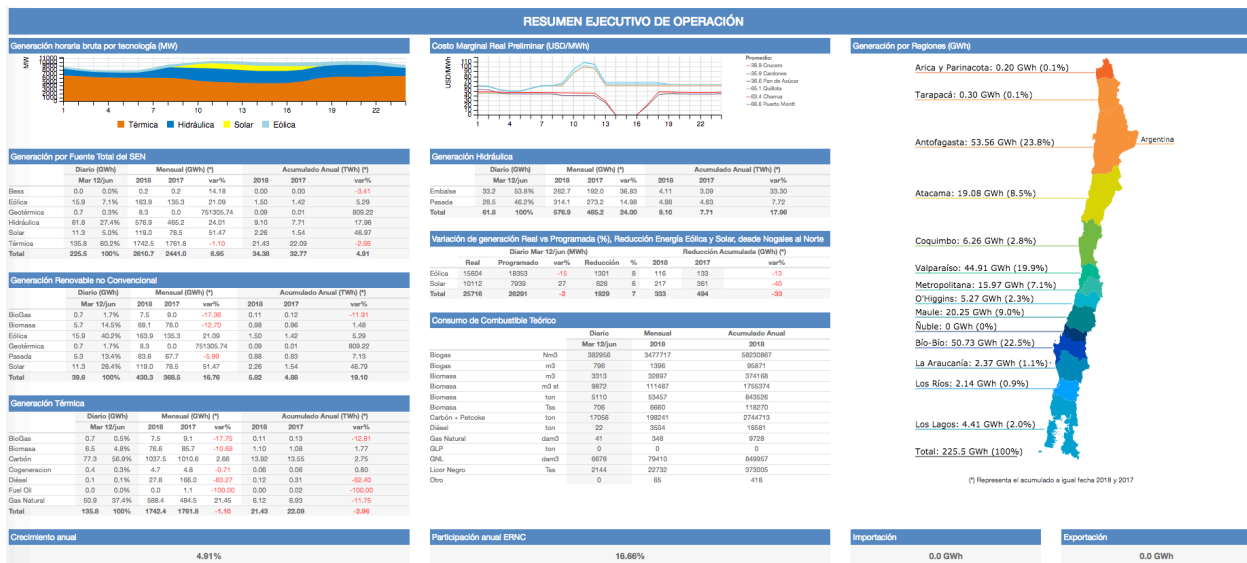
RESUMEN EJECUTIVO DE OPERACIÓN

Generación horaria bruta por tecnología (MW)

MW 7000 6000 5000 4000 3000 2000 1000 0

1 4 7 10 13 16 19 22

Térmica Hidráulica Solar Eólica

Costo Marginal Real Preliminar (USD/MWh)

USD/MWh 110 100 90 80 70 60 50 40 30 20 10 0

1 4 7 10 13 16 19 22

Promedio:
36.9 Crucero
35.9 Cardones
36.6 Pan de Azúcar
65.1 Quillota
63.4 Charrua
66.6 Puerto Montt

Generación por Regiones (GWh)

Arica y Parinacota: 0.20 GWh (0.1%)
Tarapacá: 0.30 GWh (0.1%)
Argentina
Antofagasta: 53.56 GWh (23.8%)
Atacama: 19.08 GWh (8.5%)
Coquimbo: 6.26 GWh (2.8%)
Valparaíso: 44.91 GWh (19.9%)
Metropolitana: 15.97 GWh (7.1%)
O'Higgins: 5.27 GWh (2.3%)
Maule: 20.25 GWh (9.0%)
Ñuble: 0 GWh (0%)
Bío-Bío: 50.73 GWh (22.5%)
La Araucanía: 2.37 GWh (1.1%)
Los Ríos: 2.14 GWh (0.9%)
Los Lagos: 4.41 GWh (2.0%)
Total: 225.5 GWh (100%)

(*) Representa el acumulado a igual fecha 2018 y 2017

Generación por Fuente Total del SEN

| | Diario (GWh) Mar 12/jun | | Mensual (GWh) (*) 2018 | 2017 | var% | Acumulado Anual (TWh) (*) 2018 | 2017 | var% |
|---|---|---|---|---|---|---|---|---|
| Bess | 0.0 | 0.0% | 0.2 | 0.2 | 14.18 | 0.00 | 0.00 | -3.41 |
| Eólica | 15.9 | 7.1% | 163.9 | 135.3 | 21.09 | 1.50 | 1.42 | 5.29 |
| Geotérmica | 0.7 | 0.3% | 8.3 | 0.0 | 751305.74 | 0.09 | 0.01 | 809.22 |
| Hidráulica | 61.8 | 27.4% | 576.9 | 465.2 | 24.01 | 9.10 | 7.71 | 17.96 |
| Solar | 11.3 | 5.0% | 119.0 | 78.5 | 51.47 | 2.26 | 1.54 | 46.97 |
| Térmica | 135.8 | 60.2% | 1742.5 | 1761.8 | -1.10 | 21.43 | 22.09 | -2.96 |
| Total | 225.5 | 100% | 2610.7 | 2441.0 | 6.95 | 34.38 | 32.77 | 4.91 |

Generación Hidráulica

| | Diario (GWh) Mar 12/jun | | Mensual (GWh) (*) 2018 | 2017 | var% | Acumulado Anual (TWh) (*) 2018 | 2017 | var% |
|---|---|---|---|---|---|---|---|---|
| Embalse | 33.2 | 53.8% | 262.7 | 192.0 | 36.83 | 4.11 | 3.09 | 33.30 |
| Pasada | 28.5 | 46.2% | 314.1 | 273.2 | 14.98 | 4.98 | 4.63 | 7.72 |
| Total | 61.8 | 100% | 576.9 | 465.2 | 24.01 | 9.10 | 7.71 | 17.96 |

Variación de generación Real vs Programada (%), Reducción Energía Eólica y Solar, desde Nogales al Norte

| | Diario Mar 12/jun (MWh) Real | Programado | var% | Reducción | % | Reducción Acumulada (GWh) (*) 2018 | 2017 | var% |
|---|---|---|---|---|---|---|---|---|
| Eólica | 15604 | 18353 | -15 | 1301 | 8 | 116 | 133 | -13 |
| Solar | 10112 | 7939 | 27 | 628 | 6 | 217 | 361 | -40 |
| Total | 25716 | 26291 | -2 | 1929 | 7 | 333 | 494 | -33 |

Generación Renovable no Convencional

| | Diario (GWh) Mar 12/jun | | Mensual (GWh) (*) 2018 | 2017 | var% | Acumulado Anual (TWh) (*) 2018 | 2017 | var% |
|---|---|---|---|---|---|---|---|---|
| BioGas | 0.7 | 1.7% | 7.5 | 9.0 | -17.36 | 0.11 | 0.12 | -11.91 |
| Biomasa | 5.7 | 14.5% | 68.1 | 78.0 | -12.70 | 0.98 | 0.96 | 1.48 |
| Eólica | 15.9 | 40.2% | 163.9 | 135.3 | 21.09 | 1.50 | 1.42 | 5.29 |
| Geotérmica | 0.7 | 1.7% | 8.3 | 0.0 | 751305.74 | 0.09 | 0.01 | 809.22 |
| Pasada | 5.3 | 13.4% | 63.6 | 67.7 | -5.99 | 0.89 | 0.83 | 7.13 |
| Solar | 11.3 | 28.4% | 119.0 | 78.5 | 51.47 | 2.26 | 1.54 | 46.79 |
| Total | 39.6 | 100% | 430.3 | 368.5 | 16.76 | 5.82 | 4.88 | 19.10 |

Consumo de Combustible Teórico

| | | Diario Mar 12/jun | Mensual 2018 | Acumulado Anual 2018 |
|---|---|---|---|---|
| Biogas | Nm3 | 382956 | 3477717 | 58230867 |
| Biogas | m3 | 796 | 1396 | 95871 |
| Biomasa | m3 | 3313 | 32897 | 374168 |
| Biomasa | m3 st | 9872 | 111487 | 1755374 |
| Biomasa | ton | 5110 | 53457 | 843526 |
| Biomasa | Tss | 706 | 6660 | 118270 |
| Carbón + Petcoke | ton | 17056 | 198241 | 2744713 |
| Diésel | ton | 22 | 3504 | 16581 |
| Gas Natural | dam3 | 41 | 348 | 9728 |
| GLP | ton | 0 | 0 | 0 |
| GNL | dam3 | 6878 | 79410 | 849957 |
| Licor Negro | Tss | 2144 | 22732 | 373005 |
| Otro | | 0 | 65 | 418 |

Generación Térmica

| | Diario (GWh) Mar 12/jun | | Mensual (GWh) (*) 2018 | 2017 | var% | Acumulado Anual (TWh) (*) 2018 | 2017 | var% |
|---|---|---|---|---|---|---|---|---|
| BioGas | 0.7 | 0.5% | 7.5 | 9.1 | -17.75 | 0.11 | 0.13 | -12.81 |
| Biomasa | 6.5 | 4.8% | 76.6 | 85.7 | -10.68 | 1.10 | 1.08 | 1.77 |
| Carbón | 77.3 | 56.9% | 1037.5 | 1010.6 | 2.66 | 13.92 | 13.55 | 2.75 |
| Cogeneracion | 0.4 | 0.3% | 4.7 | 4.8 | -0.71 | 0.06 | 0.06 | 0.60 |
| Diésel | 0.1 | 0.1% | 27.8 | 166.0 | -83.27 | 0.12 | 0.31 | -62.40 |
| Fuel Oil | 0.0 | 0.0% | 0.0 | 1.1 | -100.00 | 0.00 | 0.02 | -100.00 |
| Gas Natural | 50.9 | 37.4% | 588.4 | 484.5 | 21.45 | 6.12 | 6.93 | -11.75 |
| Total | 135.8 | 100% | 1742.4 | 1761.8 | -1.10 | 21.43 | 22.09 | -2.96 |

Crecimiento anual
4.91%

Participación anual ERNC
16.66%

Importación
0.0 GWh

Exportación
0.0 GWh